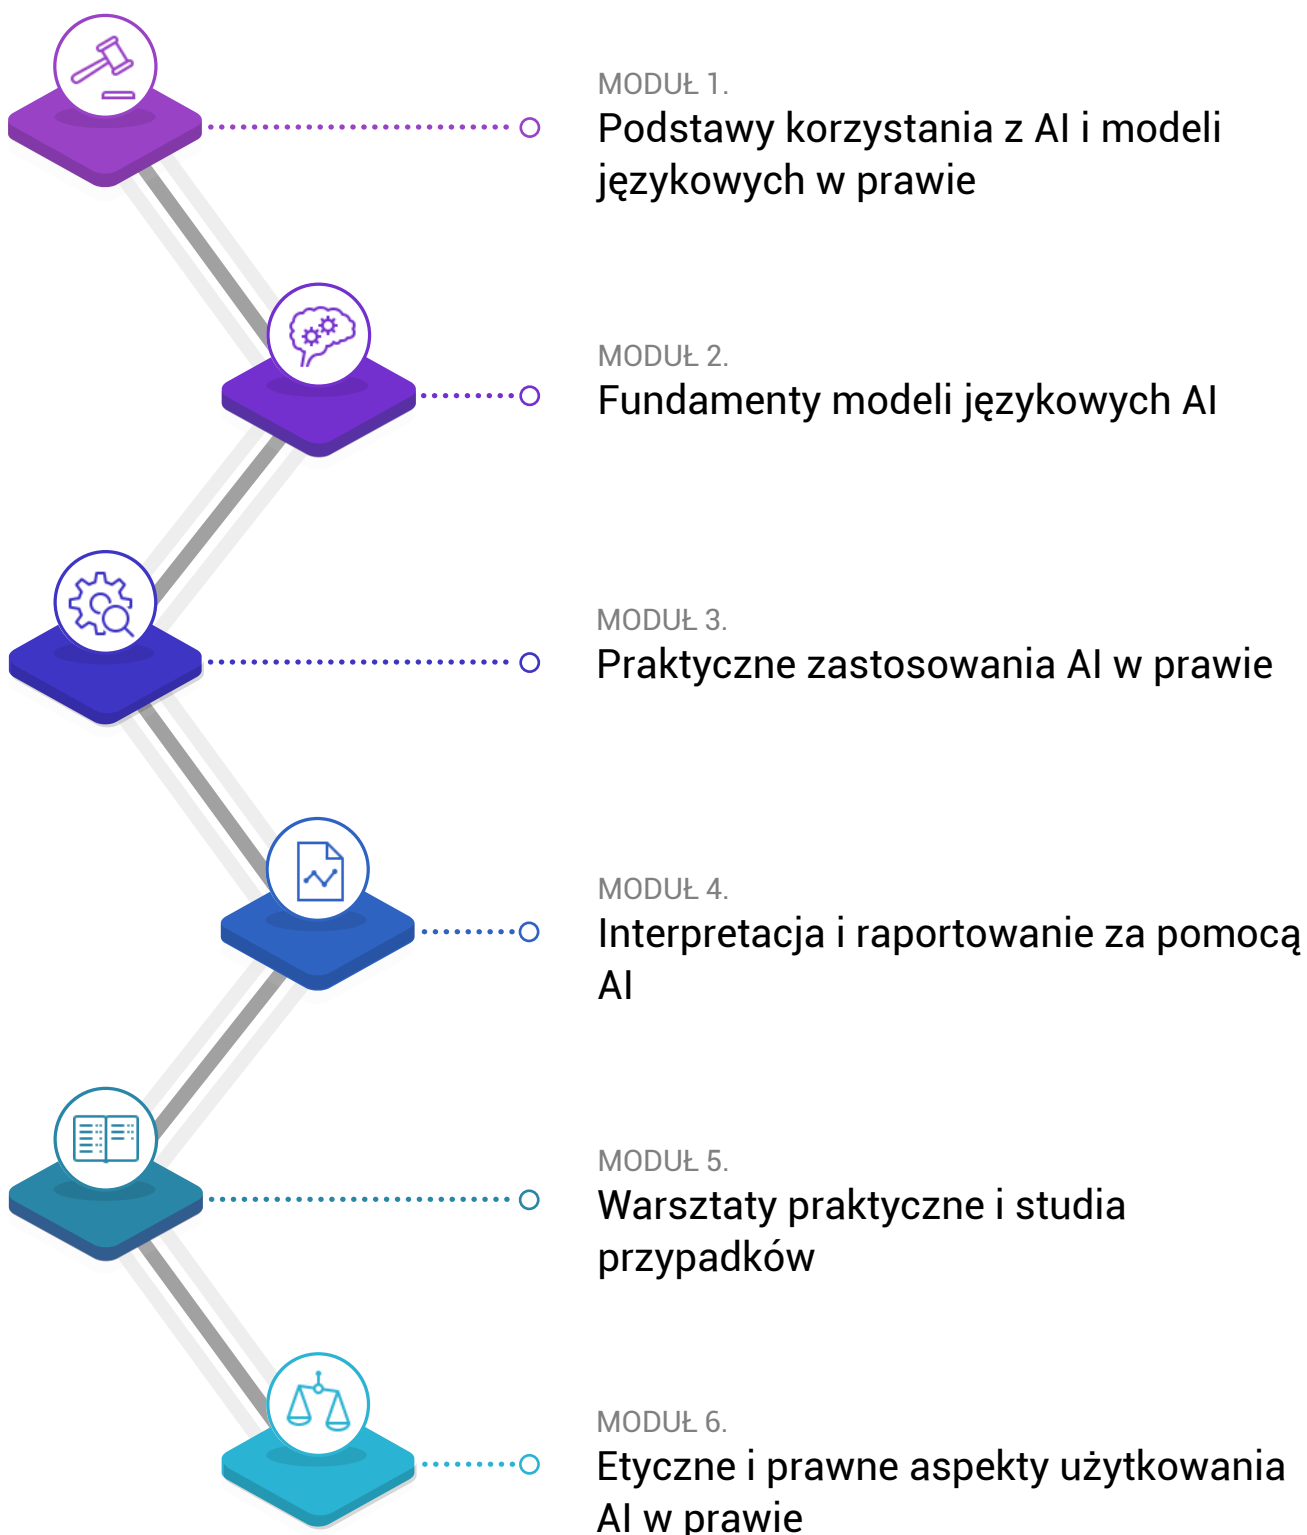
MODUŁ 1.
Podstawy korzystania z AI i modeli językowych w prawie

MODUŁ 2.
Fundamenty modeli językowych AI

MODUŁ 3.
Praktyczne zastosowania AI w prawie

MODUŁ 4.
Interpretacja i raportowanie za pomocą AI

MODUŁ 5.
Warsztaty praktyczne i studia przypadków

MODUŁ 6.
Etyczne i prawne aspekty użytkowania AI w prawie